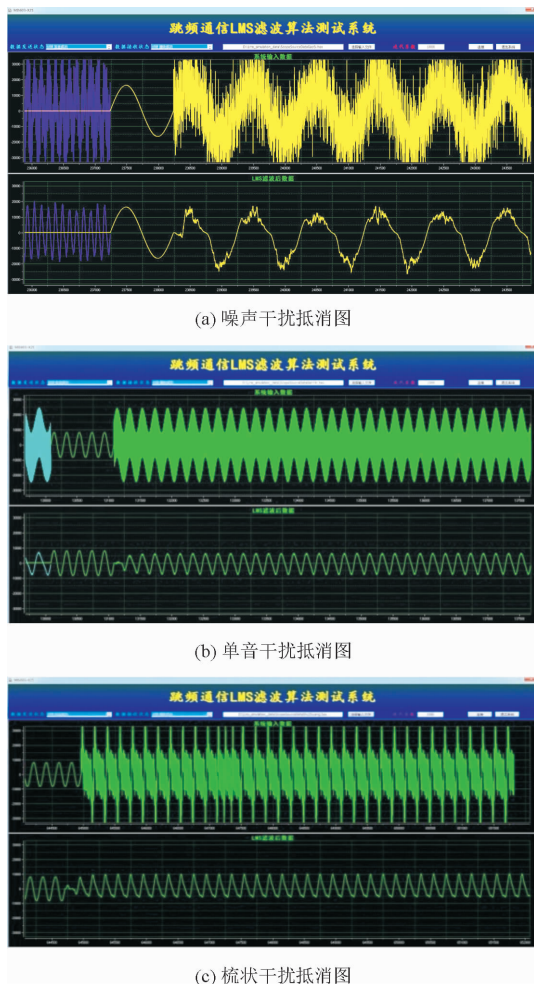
跳频通信LMS滤波算法测试系统

系统输入数据

LMS滤波后数据

(a) 噪声干扰抵消图

跳频通信LMS滤波算法测试系统

系统输入数据

LMS滤波后数据

(b) 单音干扰抵消图

跳频通信LMS滤波算法测试系统

系统输入数据

LMS滤波后数据

(c) 梳状干扰抵消图